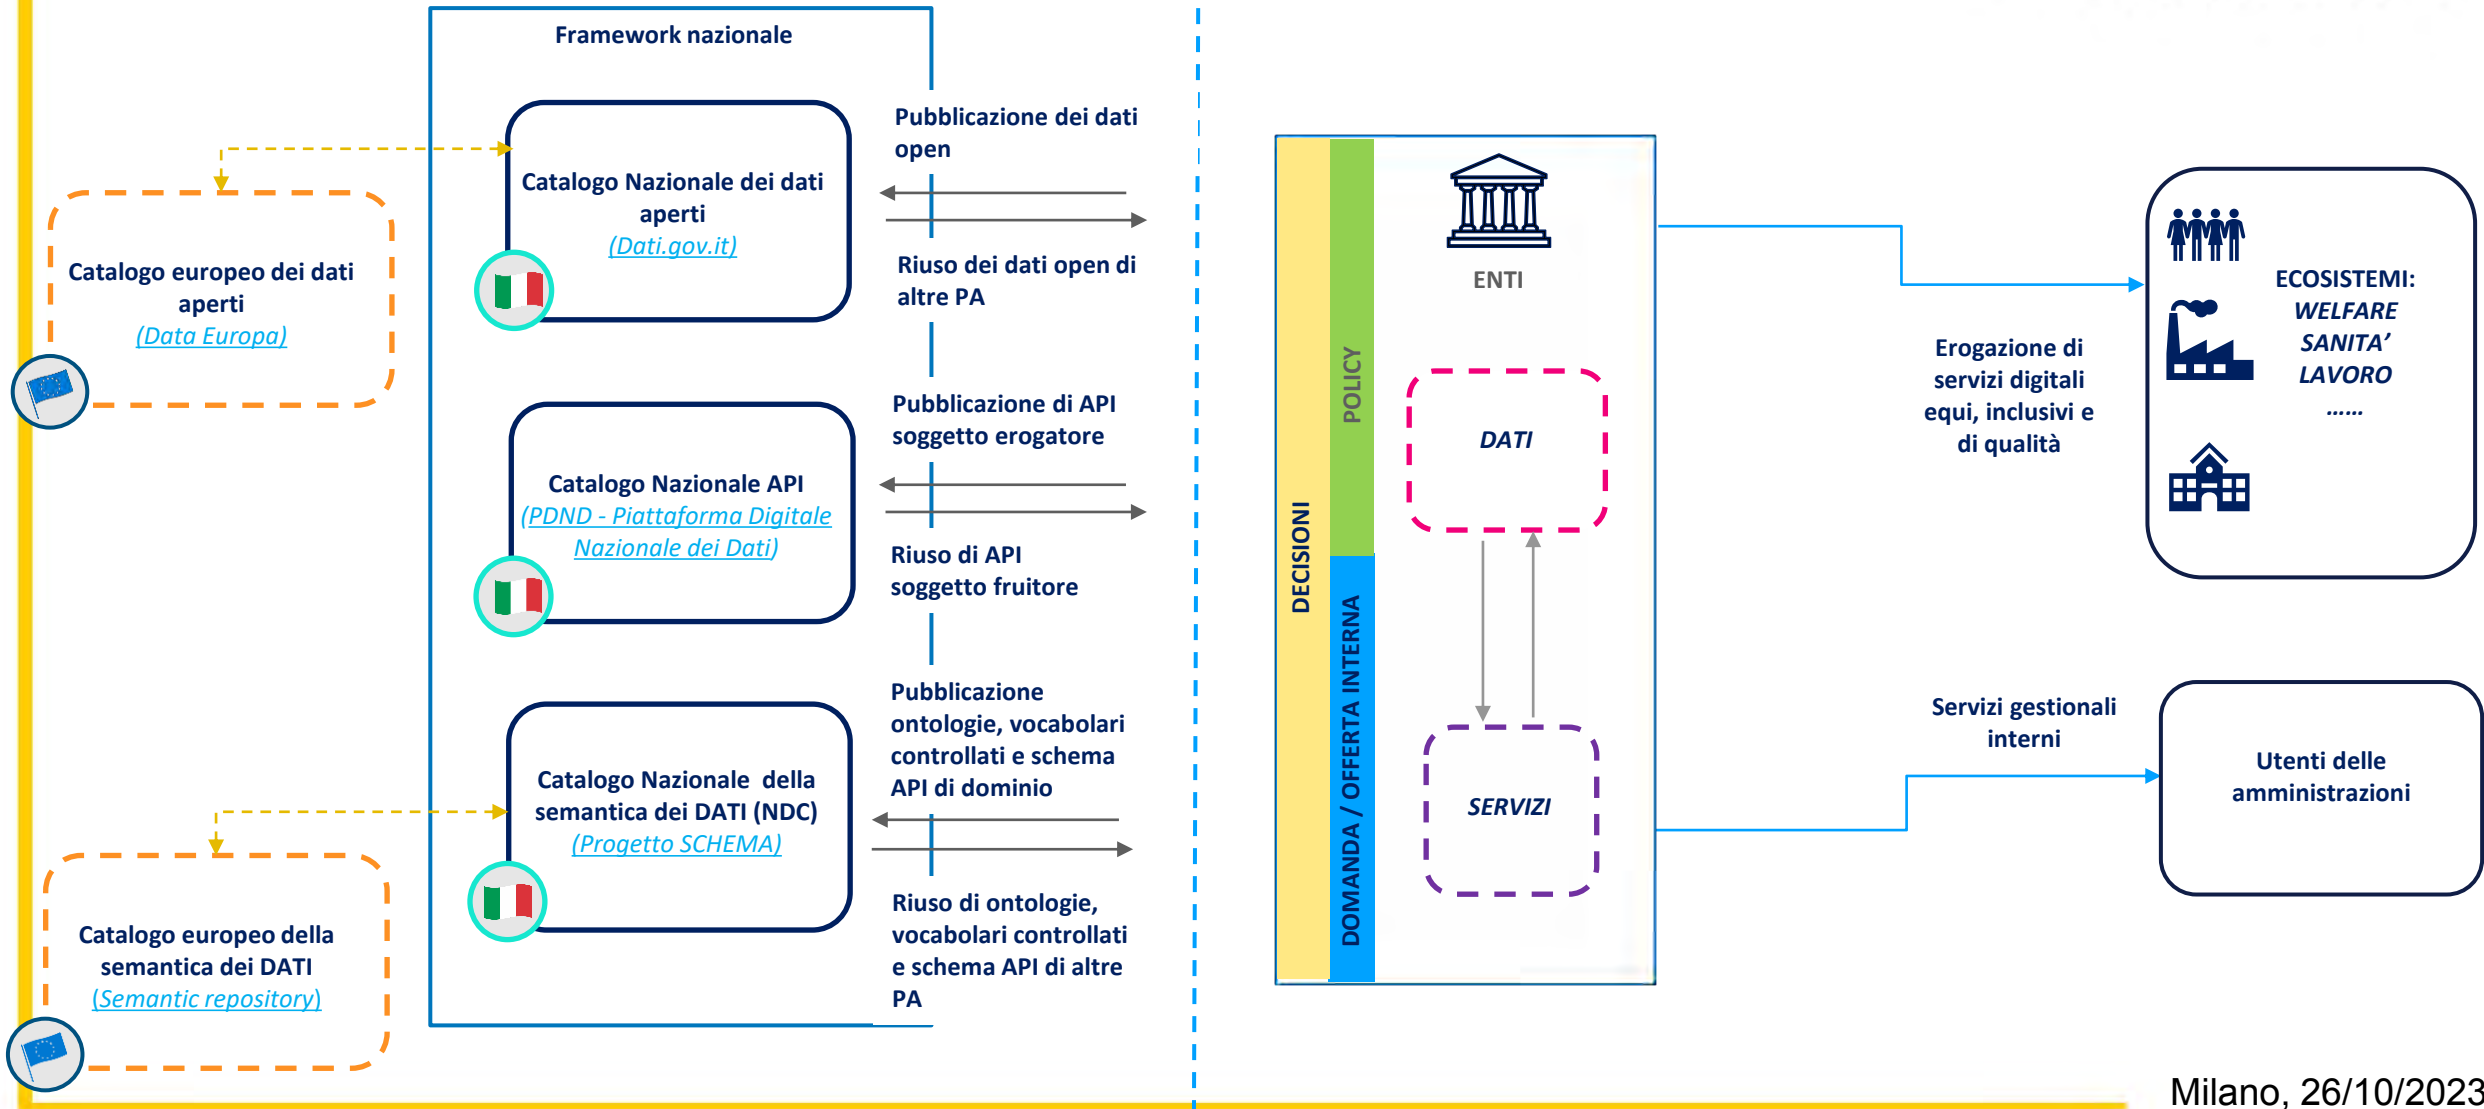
Framework nazionale

Catalogo europeo dei dati aperti
(Data Europa)

Catalogo Nazionale dei dati aperti
(Dati.gov.it)

Pubblicazione dei dati open

Riuso dei dati open di altre PA

Catalogo Nazionale API
(PDND - Piattaforma Digitale Nazionale dei Dati)

Pubblicazione di API soggetto erogatore

Riuso di API soggetto fruitore

Catalogo europeo della semantica dei DATI
(Semantic repository)

Catalogo Nazionale della semantica dei DATI (NDC)
(Progetto SCHEMA)

Pubblicazione ontologie, vocabolari controllati e schema API di dominio

Riuso di ontologie, vocabolari controllati e schema API di altre PA

DECISIONI

POLICY

DOMANDA / OFFERTA INTERNA

ENTI

DATI

SERVIZI

Erogazione di servizi digitali equi, inclusivi e di qualità

ECOSISTEMI:
WELFARE
SANITA'
LAVORO
......

Servizi gestionali interni

Utenti delle amministrazioni

Milano, 26/10/2023